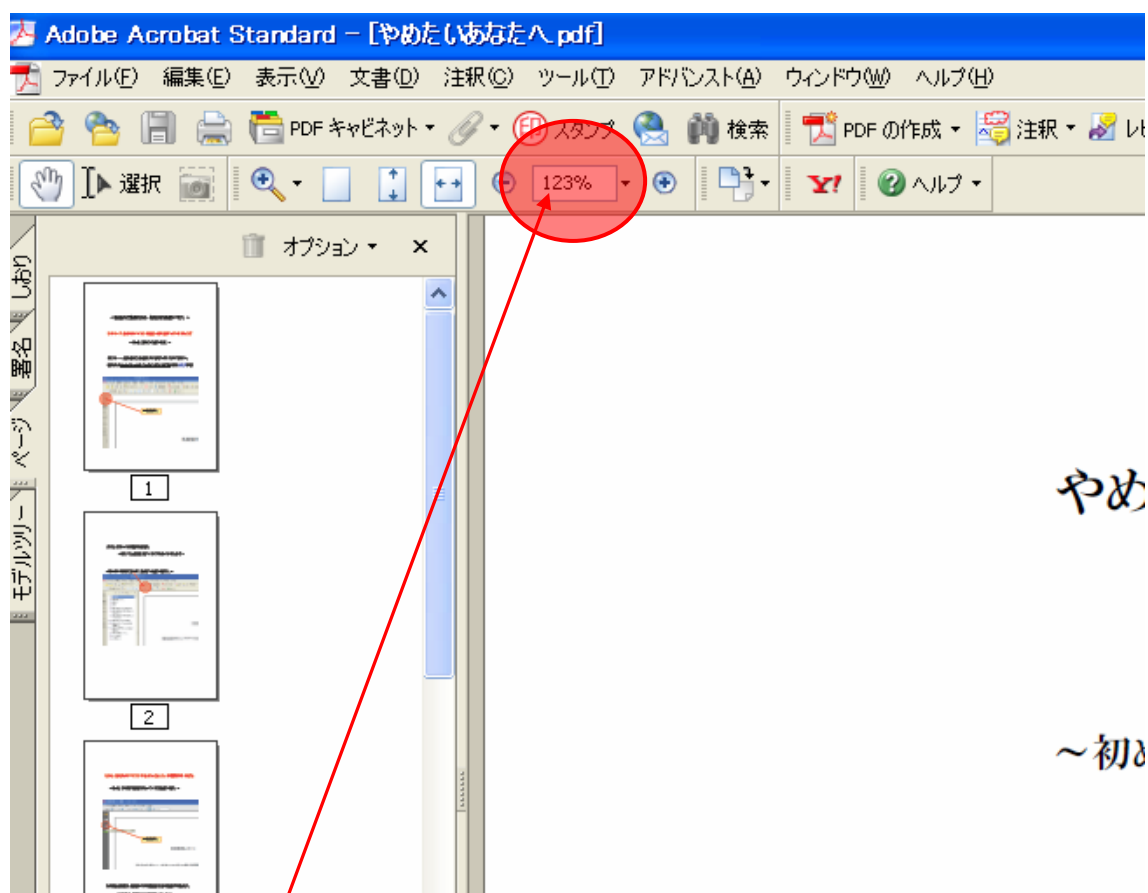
Adobe Acrobat Standard - [やめたいあなたへ.pdf]

ファイル(F) 編集(E) 表示(V) 文書(D) 注釈(C) ツール(T) アドバンスト(A) ウィンドウ(W) ヘルプ(H)

PDF キャビネット 検索 PDF の作成 注釈 レ

選択 123% ヘルプ

しおり 署名 ページ モデルツリー

オプション ×

1

2

やめ

～初め